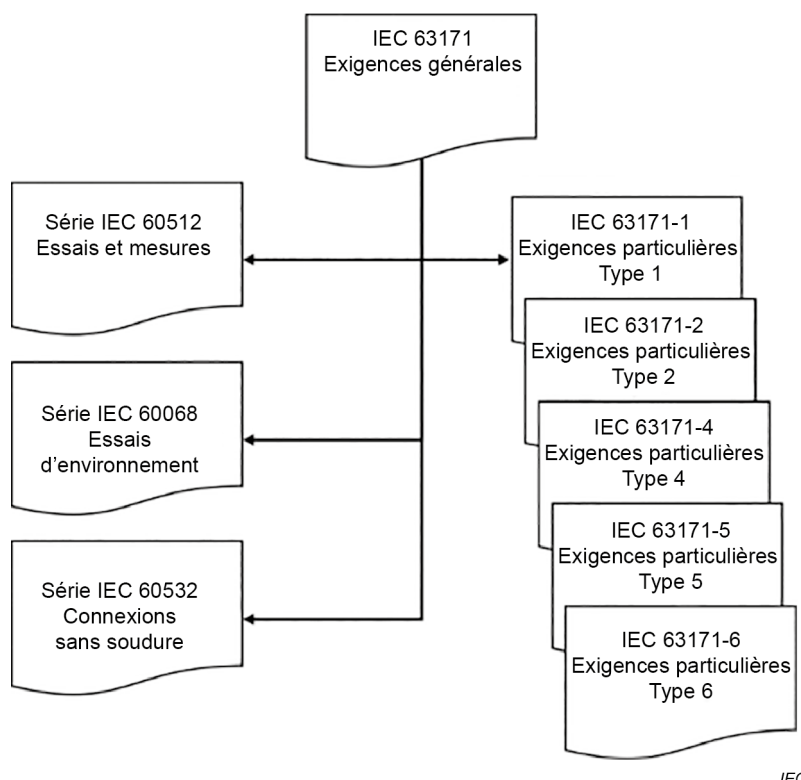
IEC 63171
Exigences générales

Série IEC 60512
Essais et mesures

Série IEC 60068
Essais d'environnement

Série IEC 60532
Connexions sans soudure

IEC 63171-1
Exigences particulières
Type 1

IEC 63171-2
Exigences particulières
Type 2

IEC 63171-4
Exigences particulières
Type 4

IEC 63171-5
Exigences particulières
Type 5

IEC 63171-6
Exigences particulières
Type 6

IE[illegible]